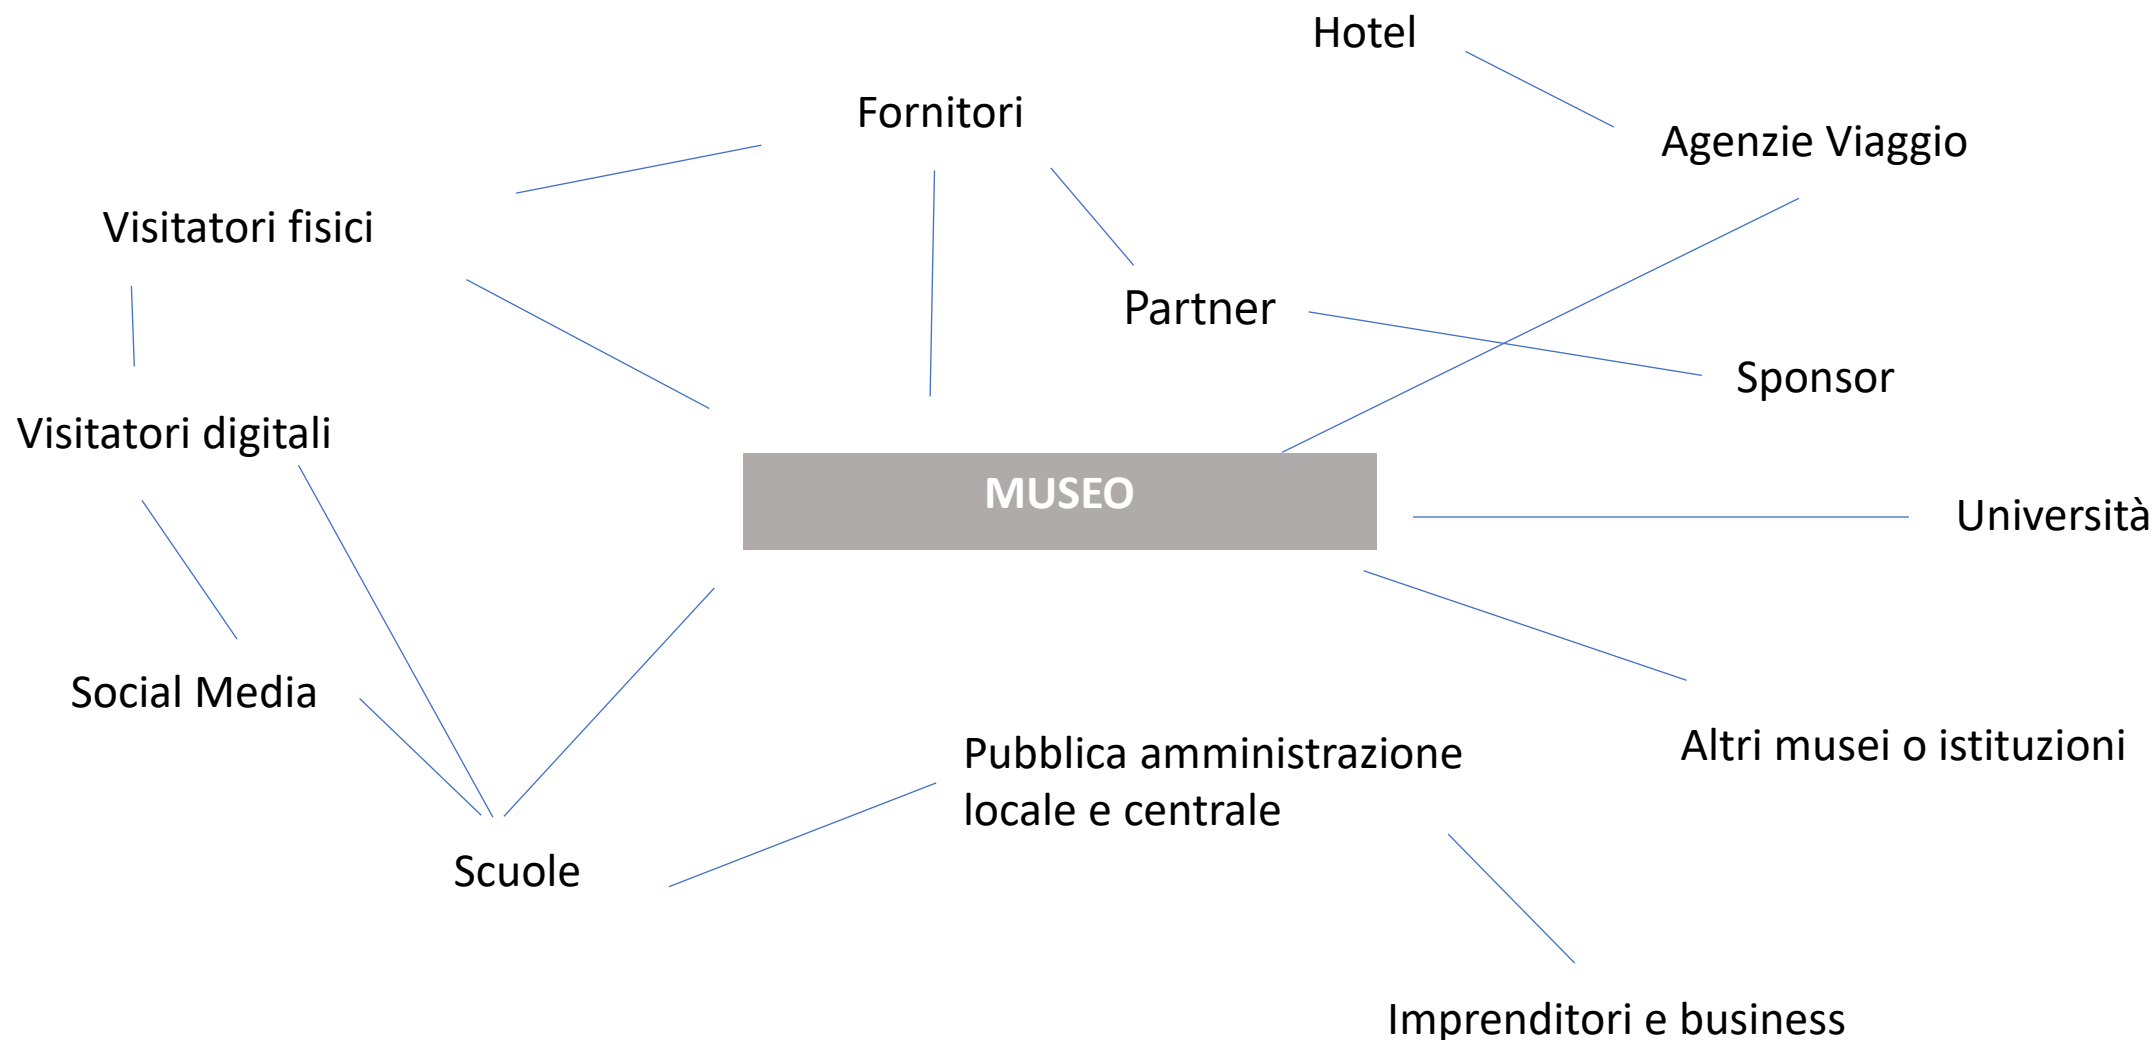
Hotel

Fornitori

Agenzie Viaggio

Visitatori fisici

Partner

Sponsor

Visitatori digitali

MUSEO

Università

Social Media

Altri musei o istituzioni

Pubblica amministrazione locale e centrale

Scuole

Imprenditori e business